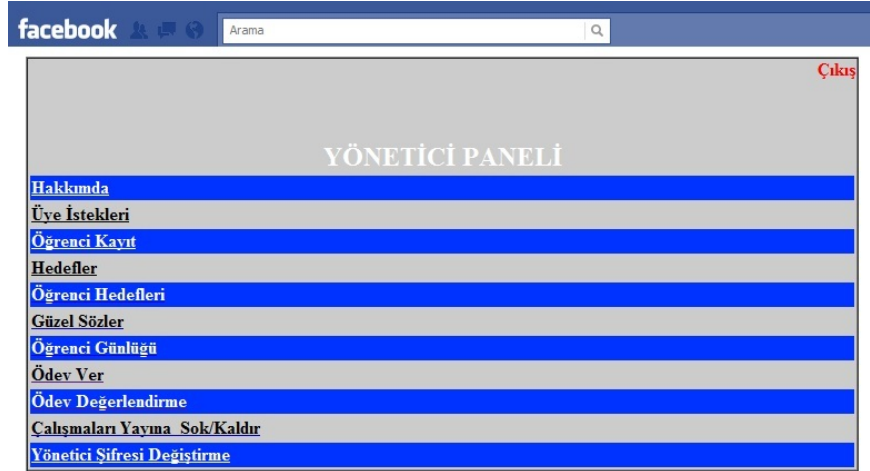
facebook

Arama

Çıkış

YÖNETİCİ PANELİ

Hakkımda

Üye İstekleri

Öğrenci Kayıt

Hedefler

Öğrenci Hedefleri

Güzel Sözler

Öğrenci Günlüğü

Ödev Ver

Ödev Değerlendirme

Çalışmaları Yayına Sok/Kaldır

Yönetici Şifresi Değiştirme